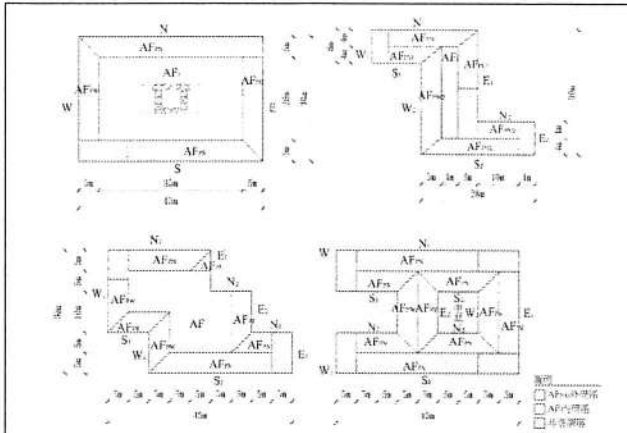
N
AF$_{PN}$
AF$_I$
W
AF$_{PW}$
AF$_{PE}$
E
AF$_{PS}$
S
5m
35m
5m
45m

N
AF$_{PN}$
AF$_{PN}$
W
S$_1$
AF$_I$
AF$_{PE}$
E$_1$
W$_2$
AF$_{PW}$
N$_2$
AF$_{PN2}$
E$_2$
AF$_{PS}$
S$_2$
26m

N$_1$
E$_1$
AF$_{PN}$
AF$_{PE}$
N$_2$
W
AF$_{PW}$
E$_2$
N$_3$
AF$_{PS}$
AF
AF$_{PE}$
S$_1$
W$_2$
AF$_{PW}$
AF$_{PE}$
E$_3$
AF$_{PS}$
S$_2$
45m

W
N$_1$
AF$_{PN}$
AF$_{PN}$
S$_1$
S$_2$
E$_2$
W$_2$
AF$_{PW}$
AF$_{PE}$
AF$_{PW}$
AF$_{PE}$
N$_2$
AF$_{PS}$
AF$_{PN}$
AF$_{PS}$
W
S$_3$
E
45m

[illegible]
AF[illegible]
AF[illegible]
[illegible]